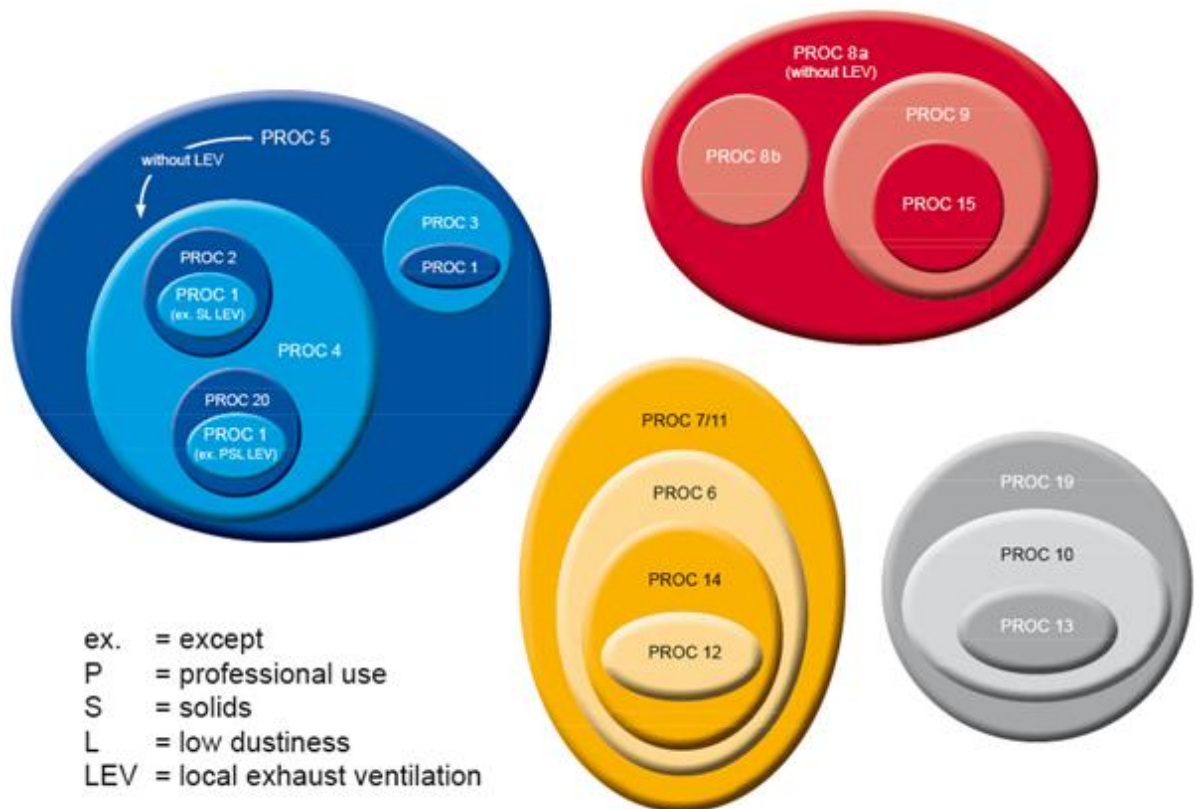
PROC 5
without LEV
PROC 2
PROC 1
(ex. SL LEV)
PROC 4
PROC 20
PROC 1
(ex. PSL LEV)
PROC 3
PROC 1

PROC 8a
(without LEV)
PROC 8b
PROC 9
PROC 15

PROC 7/11
PROC 6
PROC 14
PROC 12

PROC 19
PROC 10
PROC 13

ex. = except
P = professional use
S = solids
L = low dustiness
LEV = local exhaust ventilation